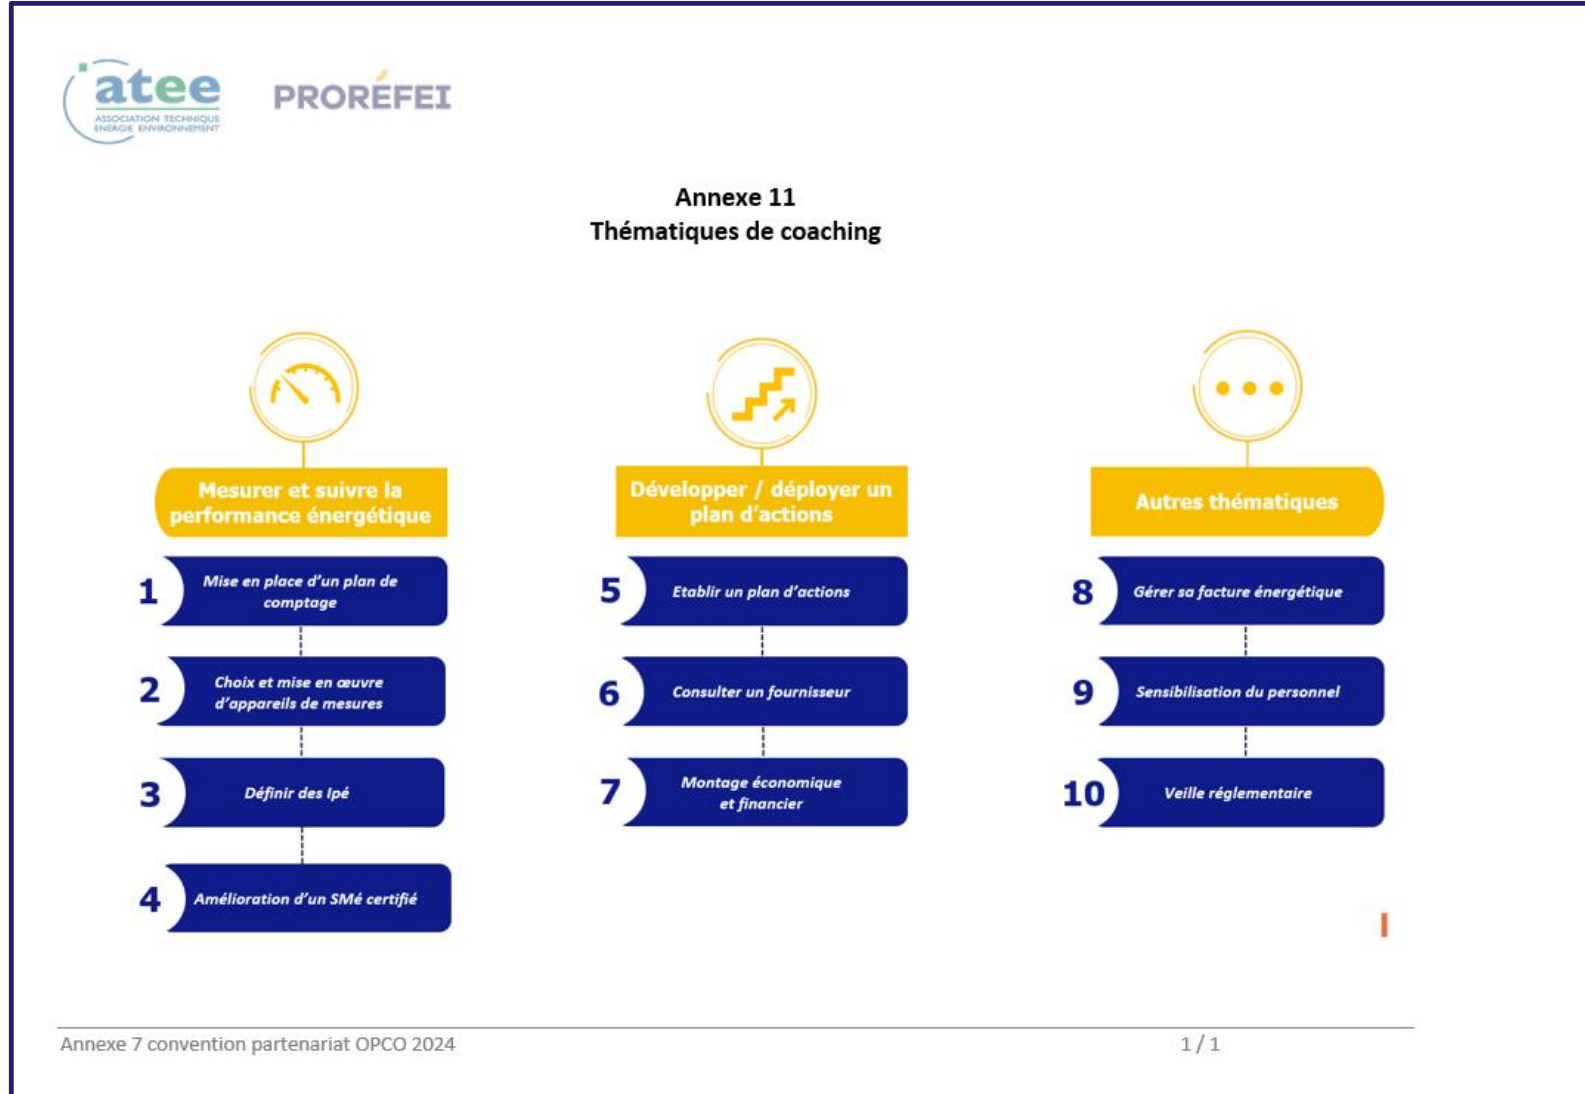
atee
ASSOCIATION TECHNIQUE ENERGIE ENVIRONNEMENT

PRORÉFEI

Annexe 11
Thématiques de coaching

Mesurer et suivre la performance énergétique

1 Mise en place d'un plan de comptage

2 Choix et mise en œuvre d'appareils de mesures

3 Définir des Ipé

4 Amélioration d'un SMé certifié

Développer / déployer un plan d'actions

5 Etablir un plan d'actions

6 Consulter un fournisseur

7 Montage économique et financier

Autres thématiques

8 Gérer sa facture énergétique

9 Sensibilisation du personnel

10 Veille réglementaire

Annexe 7 convention partenariat OPCO 2024

1 / 1